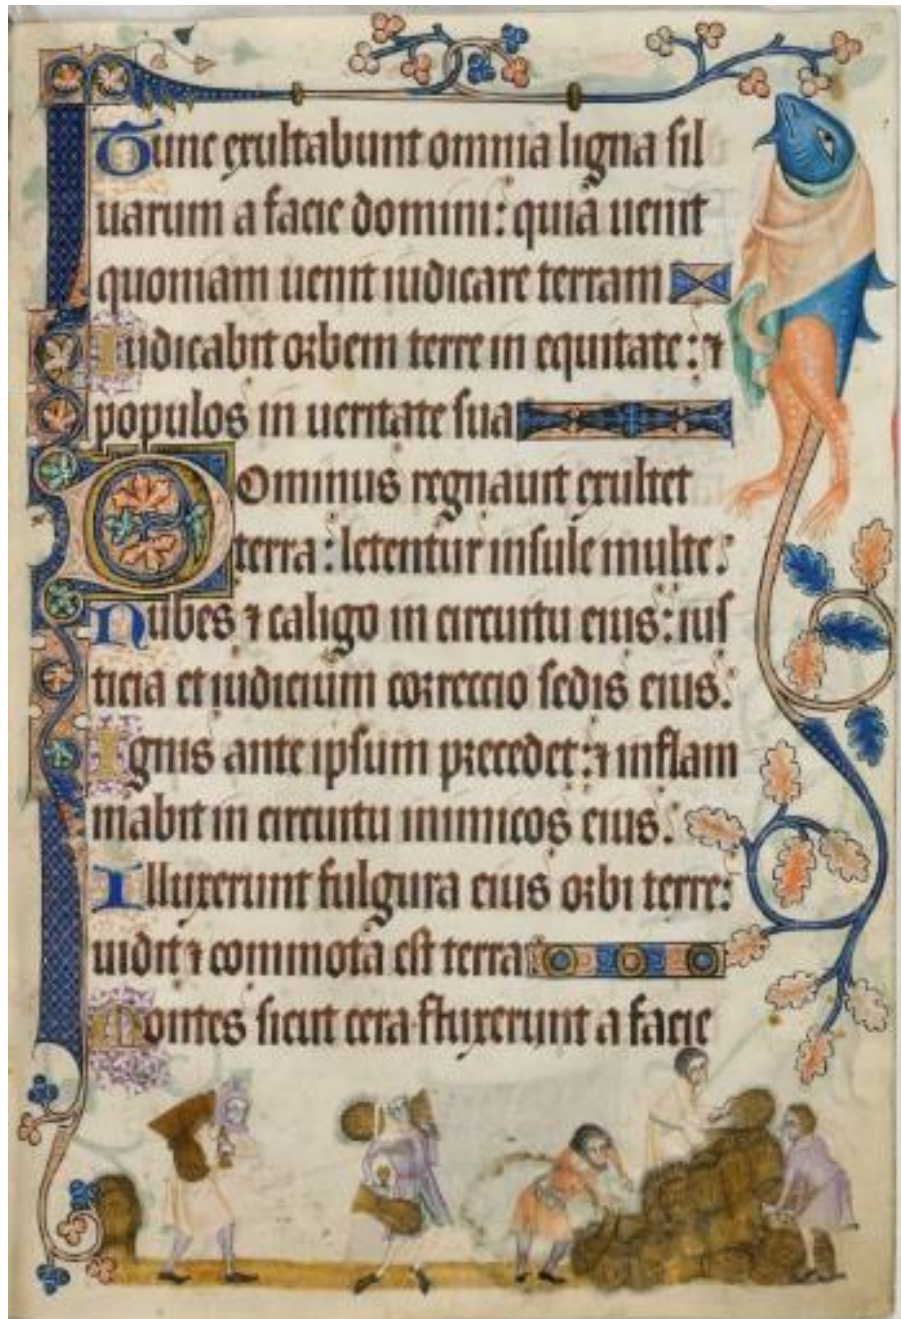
Tunc exultabunt omnia ligna sil uarum a facie domini: quia uenit quoniam uenit iudicare terram Iudicabit orbem terre in equitate: et populos in ueritate sua

Dominus regnauit exultet terra: letentur insule multe: Nubes et caligo in circuitu eius: iusticia et iudicium correccio sedis eius. Ignis ante ipsum precedet: et inflammabit in circuitu inimicos eius. Illuxerunt fulgura eius orbi terre: uidit et commota est terra Montes sicut cera fluxerunt a facie